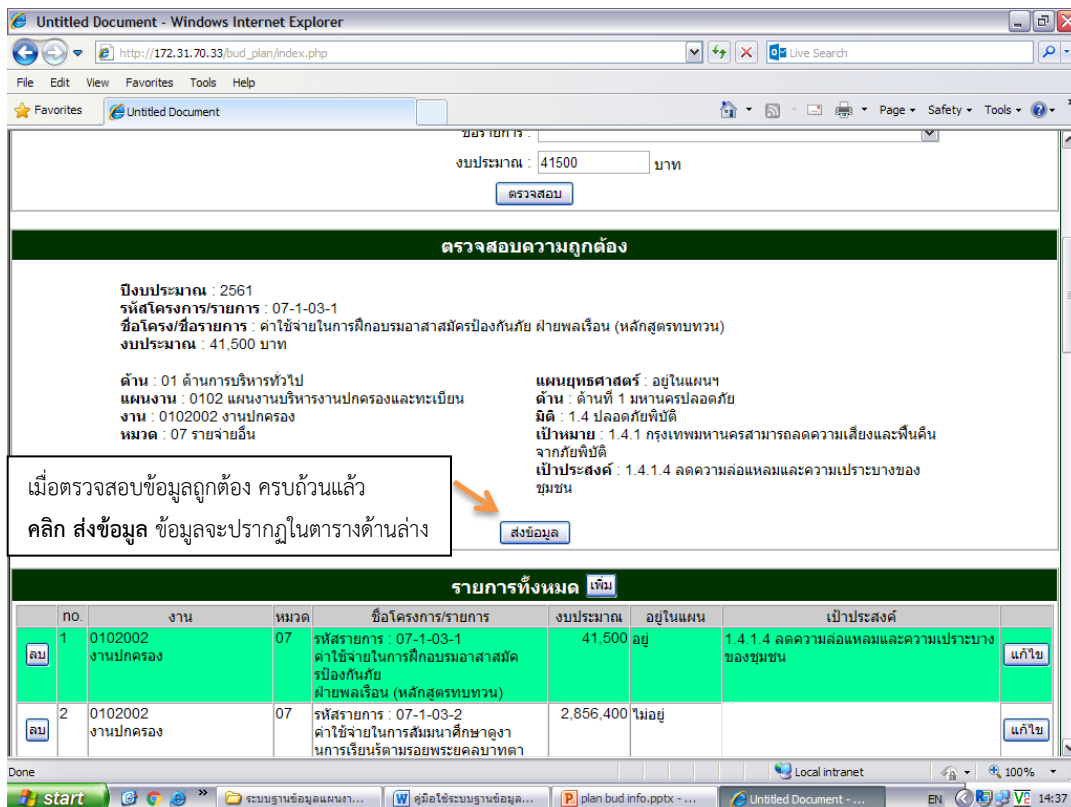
Untitled Document - Windows Internet Explorer

http://172.31.70.33/bud_plan/index.php

Live Search

File Edit View Favorites Tools Help

Favorites Untitled Document

Page ▾ Safety ▾ Tools ▾

ชื่อรายการ :

งบประมาณ : 41500 บาท

ตรวจสอบ

ตรวจสอบความถูกต้อง

ปีงบประมาณ : 2561
รหัสโครงการ/รายการ : 07-1-03-1
ชื่อโครง/ชื่อรายการ : ค่าใช้จ่ายในการฝึกอบรมอาสาสมัครป้องกันภัย ฝ่ายพลเรือน (หลักสูตรทบทวน)
งบประมาณ : 41,500 บาท

ด้าน : 01 ด้านการบริหารทั่วไป
แผนงาน : 0102 แผนงานบริหารงานปกครองและทะเบียน
งาน : 0102002 งานปกครอง
หมวด : 07 รายจ่ายอื่น

แผนยุทธศาสตร์ : อยู่ในแผนฯ
ด้าน : ด้านที่ 1 มหานครปลอดภัย
มิติ : 1.4 ปลอดภัยพิบัติ
เป้าหมาย : 1.4.1 กรุงเทพมหานครสามารถลดความเสี่ยงและฟื้นคืนจากภัยพิบัติ
เป้าประสงค์ : 1.4.1.4 ลดความล่อแหลมและความเปราะบางของชุมชน

เมื่อตรวจสอบข้อมูลถูกต้อง ครบถ้วนแล้ว
คลิก ส่งข้อมูล ข้อมูลจะปรากฏในตารางด้านล่าง

ส่งข้อมูล

รายการทั้งหมด เพิ่ม

| | no. | งาน | หมวด | ชื่อโครงการ/รายการ | งบประมาณ | อยู่ในแผน | เป้าประสงค์ | |
|---|---|---|---|---|---|---|---|---|
| ลบ | 1 | 0102002 งานปกครอง | 07 | รหัสรายการ : 07-1-03-1 ค่าใช้จ่ายในการฝึกอบรมอาสาสมัครป้องกันภัย ฝ่ายพลเรือน (หลักสูตรทบทวน) | 41,500 | อยู่ | 1.4.1.4 ลดความล่อแหลมและความเปราะบางของชุมชน | แก้ไข |
| ลบ | 2 | 0102002 งานปกครอง | 07 | รหัสรายการ : 07-1-03-2 ค่าใช้จ่ายในการสัมมนาศึกษาดูงานการเรียนรู้ตามรอยพระยุคลบาทตา | 2,856,400 | ไม่อยู่ | | แก้ไข |

Done Local intranet 100%

start ระบบฐานข้อมูลแผนงา... คู่มือใช้ระบบฐานข้อมูล... plan bud info.pptx - ... Untitled Document - ... EN 14:37